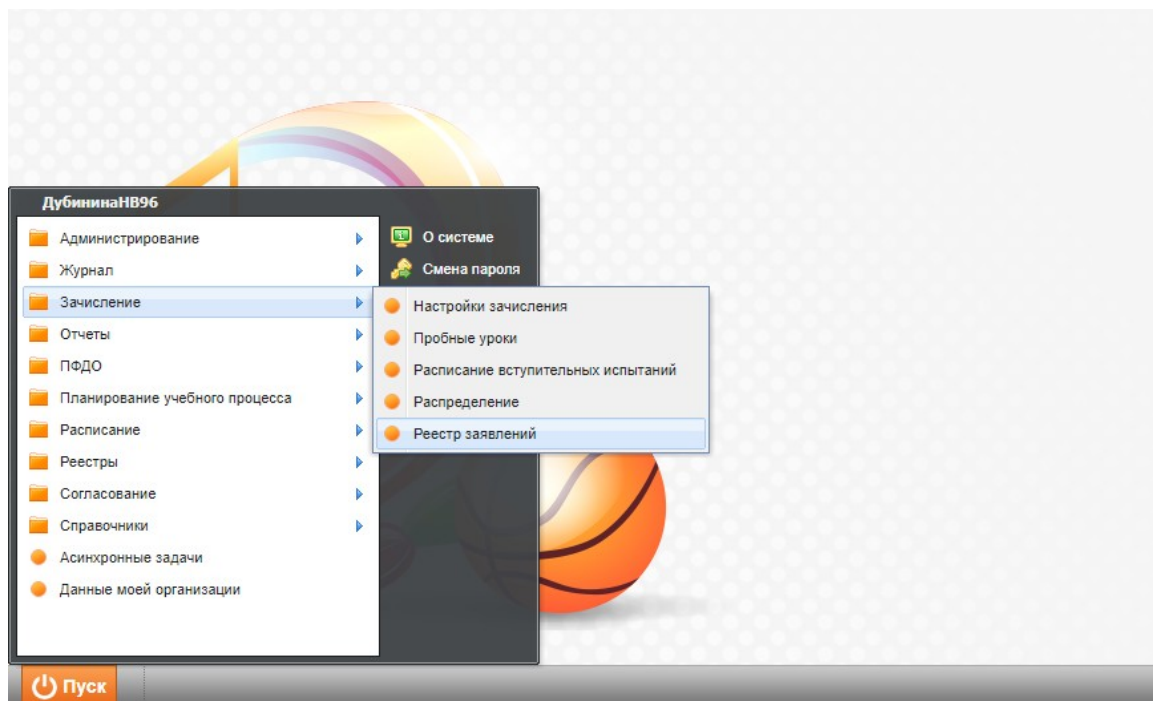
ДубининаНВ96

Администрирование
Журнал
Зачисление
Отчеты
ПФДО
Планирование учебного процесса
Расписание
Реестры
Согласование
Справочники
Асинхронные задачи
Данные моей организации

О системе
Смена пароля

Настройки зачисления
Пробные уроки
Расписание вступительных испытаний
Распределение
Реестр заявлений

Пуск